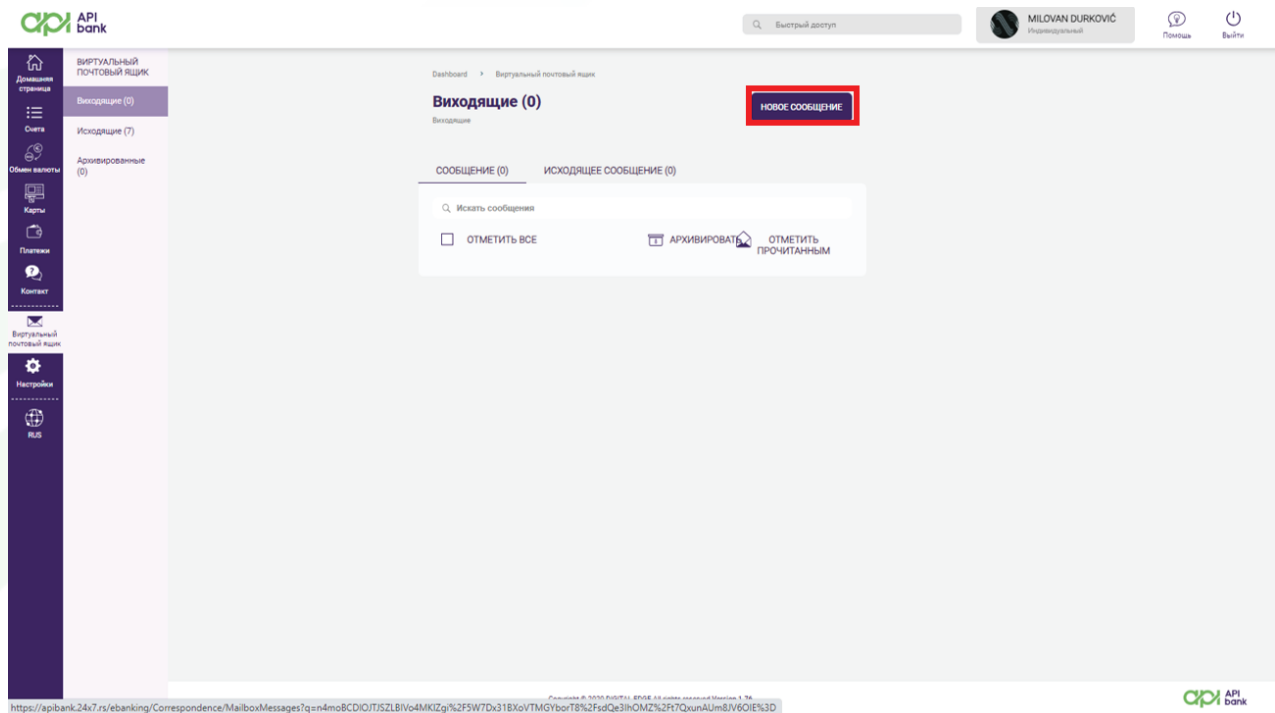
API bank

Быстрый доступ

MILOVAN DURKOVIĆ
Индивидуальный

Помощь

Выйти

Домашняя страница

Счета

Обмен валюты

Карты

Платежи

Контакт

Виртуальный почтовый ящик

Настройки

RUS

ВИРТУАЛЬНЫЙ ПОЧТОВЫЙ ЯЩИК

Виходящие (0)

Исходящие (7)

Архивированные (0)

Dashboard > Виртуальный почтовый ящик

Виходящие (0)

Виходящие

НОВОЕ СООБЩЕНИЕ

СООБЩЕНИЕ (0)

ИСХОДЯЩЕЕ СООБЩЕНИЕ (0)

Искать сообщения

ОТМЕТИТЬ ВСЕ

АРХИВИРОВАТЬ

ОТМЕТИТЬ ПРОЧИТАННЫМ

Copyright © 2020 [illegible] Version 1.74

https://apibank.24x7.rs/ebanking/Correspondence/MailboxMessages?q=n4moBCDIOJTJSZLBIVo4MKIZgi%2F5W7Dx31BXoVTMGYborT8%2FsdQe3IhOMZ%2Ft7QxunAUm8JV6OIE%3D

API bank